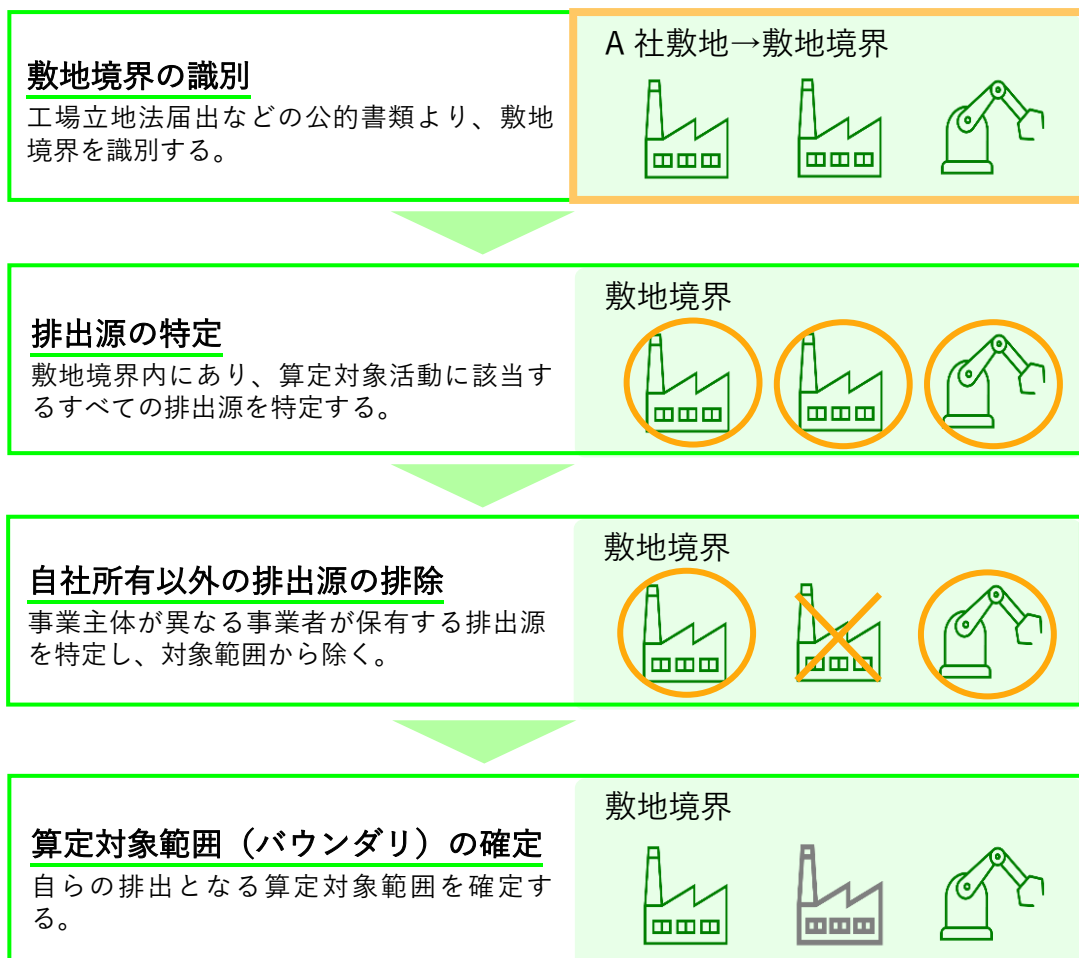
敷地境界の識別
工場立地法届出などの公的書類より、敷地境界を識別する。

A 社敷地→敷地境界

排出源の特定
敷地境界内にあり、算定対象活動に該当するすべての排出源を特定する。

敷地境界

自社所有以外の排出源の排除
事業主体が異なる事業者が保有する排出源を特定し、対象範囲から除く。

敷地境界

算定対象範囲（バウンダリ）の確定
自らの排出となる算定対象範囲を確定する。

敷地境界